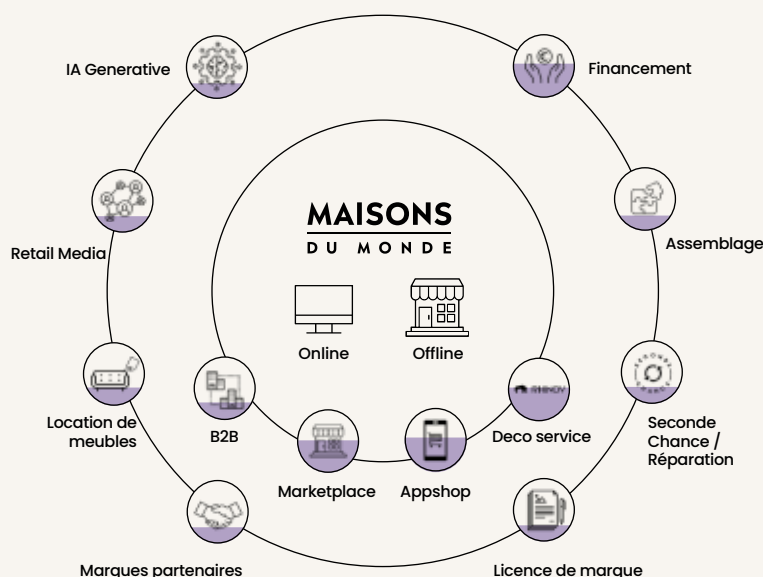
IA Generative

Financement

MAISONS
DU MONDE

Retail Media

Assemblage

Online

Offline

Location de meubles

B2B

Marketplace

Appshop

Deco service

Seconde Chance / Réparation

Marques partenaires

Licence de marque